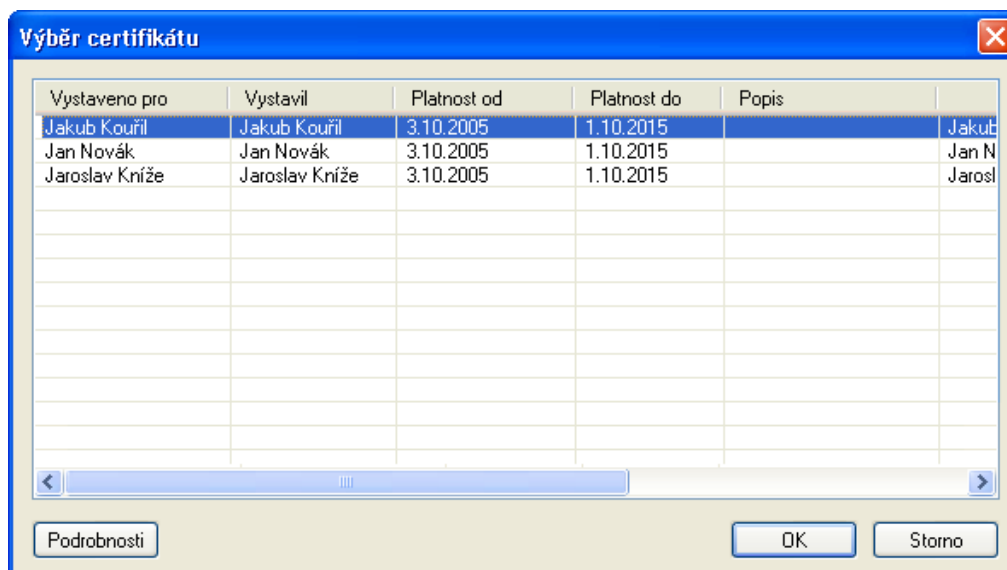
Výběr certifikátu

| Vystaveno pro | Vystavil | Platnost od | Platnost do | Popis | |
|---|---|---|---|---|---|
| Jakub Kouřil | Jakub Kouřil | 3.10.2005 | 1.10.2015 | | Jakub |
| Jan Novák | Jan Novák | 3.10.2005 | 1.10.2015 | | Jan N |
| Jaroslav Kníže | Jaroslav Kníže | 3.10.2005 | 1.10.2015 | | Jarosl |

Podrobnosti

OK

Storno